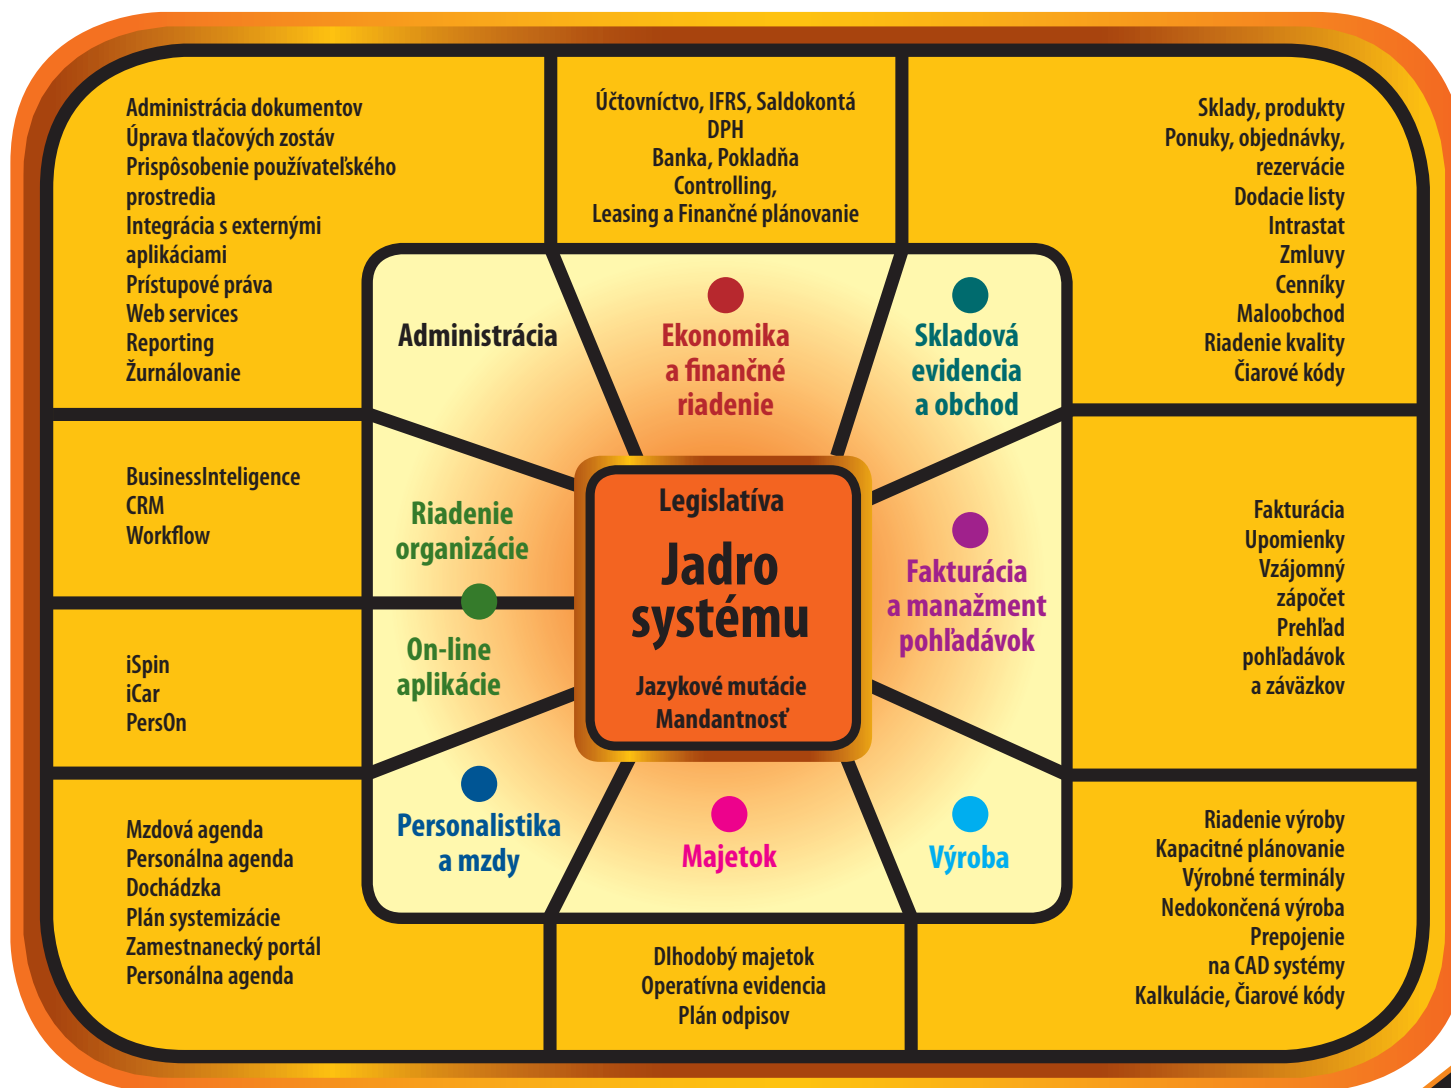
Administrácia dokumentov
Úprava tlačových zostáv
Prispôsobenie používateľského prostredia
Integrácia s externými aplikáciami
Prístupové práva
Web services
Reporting
Žurnálovanie

Účtovníctvo, IFRS, Saldokontá
DPH
Banka, Pokladňa
Controlling,
Leasing a Finančné plánovanie

Sklady, produkty
Ponuky, objednávky, rezervácie
Dodacie listy
Intrastat
Zmluvy
Cenníky
Maloobchod
Riadenie kvality
Čiarové kódy

Administrácia

Ekonomika a finančné riadenie

Skladová evidencia a obchod

BusinessInteligence
CRM
Workflow

Riadenie organizácie

Legislatíva
Jadro systému
Jazykové mutácie
Mandantnosť

Fakturácia a manažment pohľadávok

Fakturácia
Upomienky
Vzájomný zápočet
Prehľad pohľadávok a záväzkov

iSpin
iCar
PersOn

On-line aplikácie

Personalistika a mzdy

Majetok

Výroba

Mzdová agenda
Personálna agenda
Dochádzka
Plán systemizácie
Zamestnanecký portál
Personálna agenda

Dlhodobý majetok
Operatívna evidencia
Plán odpisov

Riadenie výroby
Kapacitné plánovanie
Výrobné terminály
Nedokončená výroba
Prepojenie na CAD systémy
Kalkulácie, Čiarové kódy